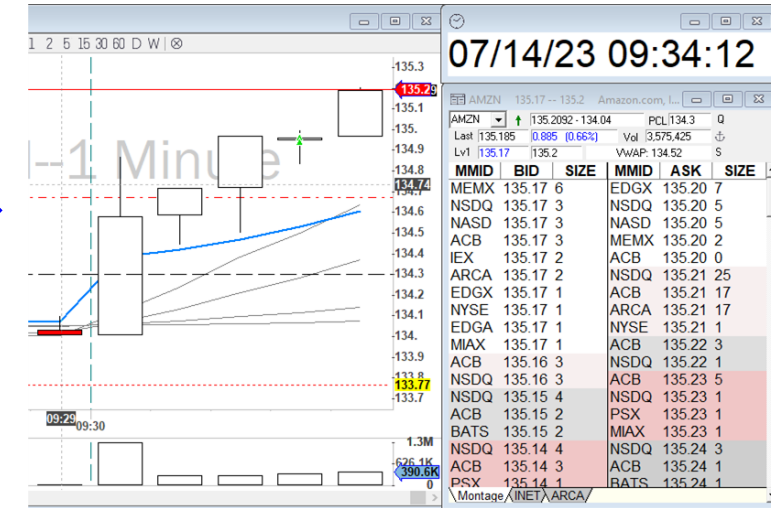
1 2 5 15 30 60 D W | ⊗

135.3
135.29
135.1
135.
134.9
134.8
134.74
134.6
134.5
134.4
134.3
134.2
134.1
134.
133.9
133.8
133.77
133.7

-1 Minute

09:29
09:30

1.3M
626.1K
390.6K
0

07/14/23 09:34:12

AMZN 135.17 -- 135.2 Amazon.com, I...

AMZN | 135.2092 - 134.04 | PCL 134.3 | Q
Last 135.185 | 0.885 (0.66%) | Vol 3,575,425
Lv1 135.17 | 135.2 | VWAP: 134.52 | S

| MMID | BID | SIZE | MMID | ASK | SIZE |
|---|---|---|---|---|---|
| MEMX | 135.17 | 6 | EDGX | 135.20 | 7 |
| NSDQ | 135.17 | 3 | NSDQ | 135.20 | 5 |
| NASD | 135.17 | 3 | NASD | 135.20 | 5 |
| ACB | 135.17 | 3 | MEMX | 135.20 | 2 |
| IEX | 135.17 | 2 | ACB | 135.20 | 0 |
| ARCA | 135.17 | 2 | NSDQ | 135.21 | 25 |
| EDGX | 135.17 | 1 | ACB | 135.21 | 17 |
| NYSE | 135.17 | 1 | ARCA | 135.21 | 17 |
| EDGA | 135.17 | 1 | NYSE | 135.21 | 1 |
| MIAX | 135.17 | 1 | ACB | 135.22 | 3 |
| ACB | 135.16 | 3 | NSDQ | 135.22 | 1 |
| NSDQ | 135.16 | 3 | ACB | 135.23 | 5 |
| NSDQ | 135.15 | 4 | NSDQ | 135.23 | 1 |
| ACB | 135.15 | 2 | PSX | 135.23 | 1 |
| BATS | 135.15 | 2 | MIAX | 135.23 | 1 |
| NSDQ | 135.14 | 4 | NSDQ | 135.24 | 3 |
| ACB | 135.14 | 3 | ACB | 135.24 | 1 |
| PSX | 135.14 | 1 | BATS | 135.24 | 1 |

Montage | INET | ARCA